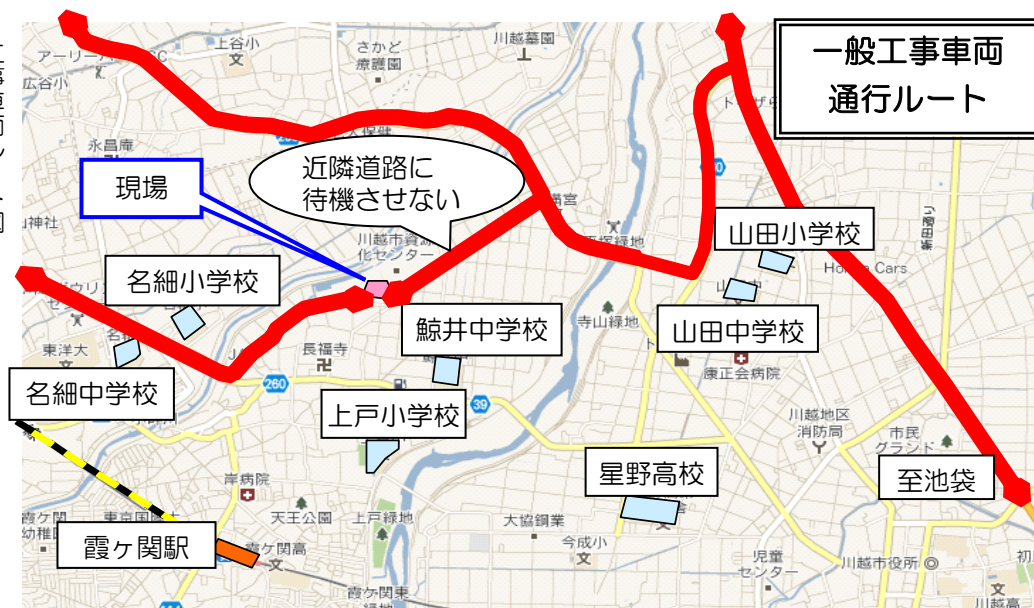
一般工事車両
通行ルート

現場

近隣道路に
待機させない

名細小学校

名細中学校

鯨井中学校

上戸小学校

山田小学校

山田中学校

星野高校

至池袋

霞ケ関駅

上谷小
文
さかど
康麗園
川越墓園
アーリーア
広谷小
永昌庵
神社
大堤
川越市資源化センター
長福寺
260
39
寺山緑地
東洋大
岸病院
天王公園
上戸緑地
霞ケ関
幼稚園
東京国際大
霞ケ関高
霞ケ関東
大協鋼業
今成小
児童センター
康正会病院
川越地区消防局
市民グランド
川越市役所
Honda Cars
初
川越